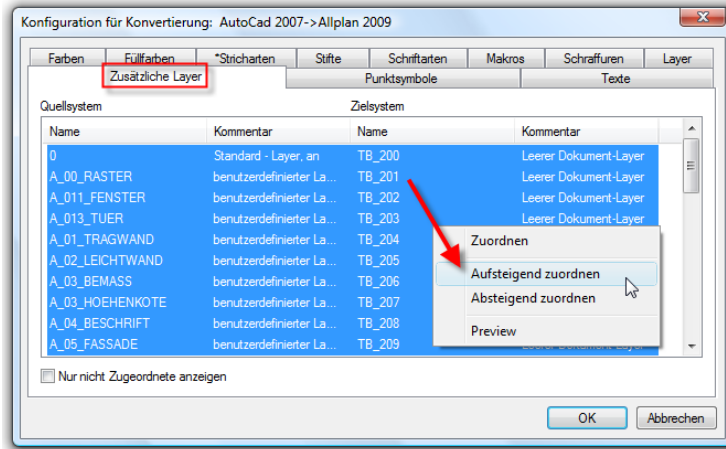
Konfiguration für Konvertierung: AutoCad 2007->Allplan 2009

Farben | Füllfarben | *Stricharten | Stifte | Schriftarten | Makros | Schraffuren | Layer

Zusätzliche Layer | Punktsymbole | Texte

Quellsystem

Zielsystem

| Name | Kommentar | Name | Kommentar |
|---|---|---|---|
| 0 | Standard - Layer, an | TB_200 | Leerer Dokument-Layer |
| A_00_RASTER | benutzerdefinierter La... | TB_201 | Leerer Dokument-Layer |
| A_011_FENSTER | benutzerdefinierter La... | TB_202 | Leerer Dokument-Layer |
| A_013_TUER | benutzerdefinierter La... | TB_203 | Leerer Dokument-Layer |
| A_01_TRAGWAND | benutzerdefinierter La... | TB_204 | |
| A_02_LEICHTWAND | benutzerdefinierter La... | TB_205 | |
| A_03_BEMASS | benutzerdefinierter La... | TB_206 | |
| A_03_HOEHENKOTE | benutzerdefinierter La... | TB_207 | |
| A_04_BESCHRIFT | benutzerdefinierter La... | TB_208 | |
| A_05_FASSADE | benutzerdefinierter La... | TB_209 | Leerer Dokument-Layer |

Zuordnen
Aufsteigend zuordnen
Absteigend zuordnen
Preview

Nur nicht Zugeordnete anzeigen

OK | Abbrechen